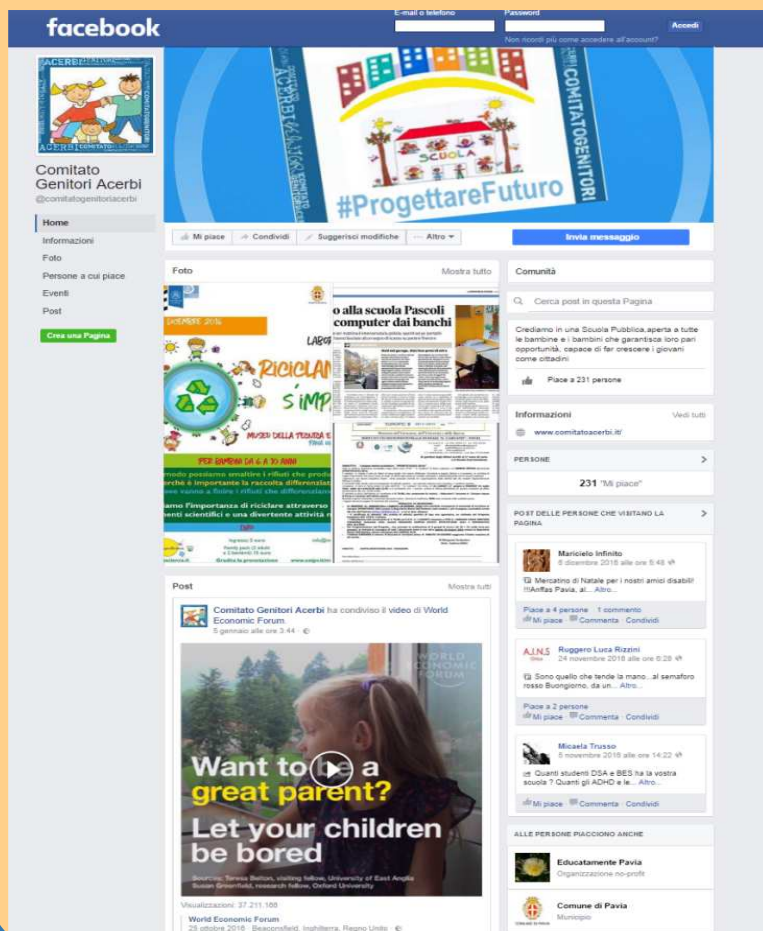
facebook

E-mail o telefono
Password
Accedi
Non ricordi più come accedere all'account?

ACERBI
COMITATO GENITORI

Comitato Genitori Acerbi
@comitatogenitoriacerbi

Home
Informazioni
Foto
Persone a cui piace
Eventi
Post
Crea una Pagina

SCUOLA
#ProgettareFuturo

Mi piace
Condividi
Suggerisci modifiche
Altro
Invia messaggio

Foto
Mostra tutto

DICEMBRE 2016
RICICLAN
S'IMP
MUSEO DELLA TECNICA E
PER BAMBINI DA 6 A 10 ANNI
modo possiamo smaltire i rifiuti che produ
rché è importante la raccolta differenzia
ose vanno a finire i rifiuti che differenzia
iamo l'importanza di riciclare attraverso
menti scientifici e una divertente attività
Gratis la prenotazione

o alla scuola Pascoli
computer dai banchi

Comunità
Cerca post in questa Pagina
Crediamo in una Scuola Pubblica,aperta a tutte le bambine e i bambini che garantisca loro pari opportunità, capace di far crescere i giovani come cittadini
Piace a 231 persone

Informazioni
Vedi tutti
www.comitatoacerbi.it/

PERSONE
231 "Mi piace"

POST DELLE PERSONE CHE VISITANO LA PAGINA

Maricielo Infinito
6 dicembre 2018 alle ore 5:48
Mercatino di Natale per i nostri amici disabili! !!!Anffas Pavia, al... Altro...
Piace a 4 persone 1 commento
Mi piace Commenta Condividi

Ruggero Luca Rizzini
24 novembre 2018 alle ore 6:28
Sono quello che tende la mano...al semaforo rosso Buongiorno, da un... Altro...
Piace a 2 persone
Mi piace Commenta Condividi

Micaela Trusso
5 novembre 2018 alle ore 14:22
Quanti studenti DSA e BES ha la vostra scuola ? Quanti gli ADHD e le... Altro...
Mi piace Commenta Condividi

ALLE PERSONE PIACCIONO ANCHE
Educatamente Pavia
Organizzazione no-profit
Comune di Pavia
Municipio

Post
Mostra tutti
Comitato Genitori Acerbi ha condiviso il video di World Economic Forum.
5 gennaio alle ore 3:44

WORLD ECONOMIC FORUM
Want to be a great parent?
Let your children be bored
Sources: Teresa Belton, visiting fellow, University of East Anglia
Susan Greenfield, research fellow, Oxford University

Visualizzazioni: 37.211.166
World Economic Forum
25 ottobre 2016 · Beaconsfield, Inghilterra, Regno Unito